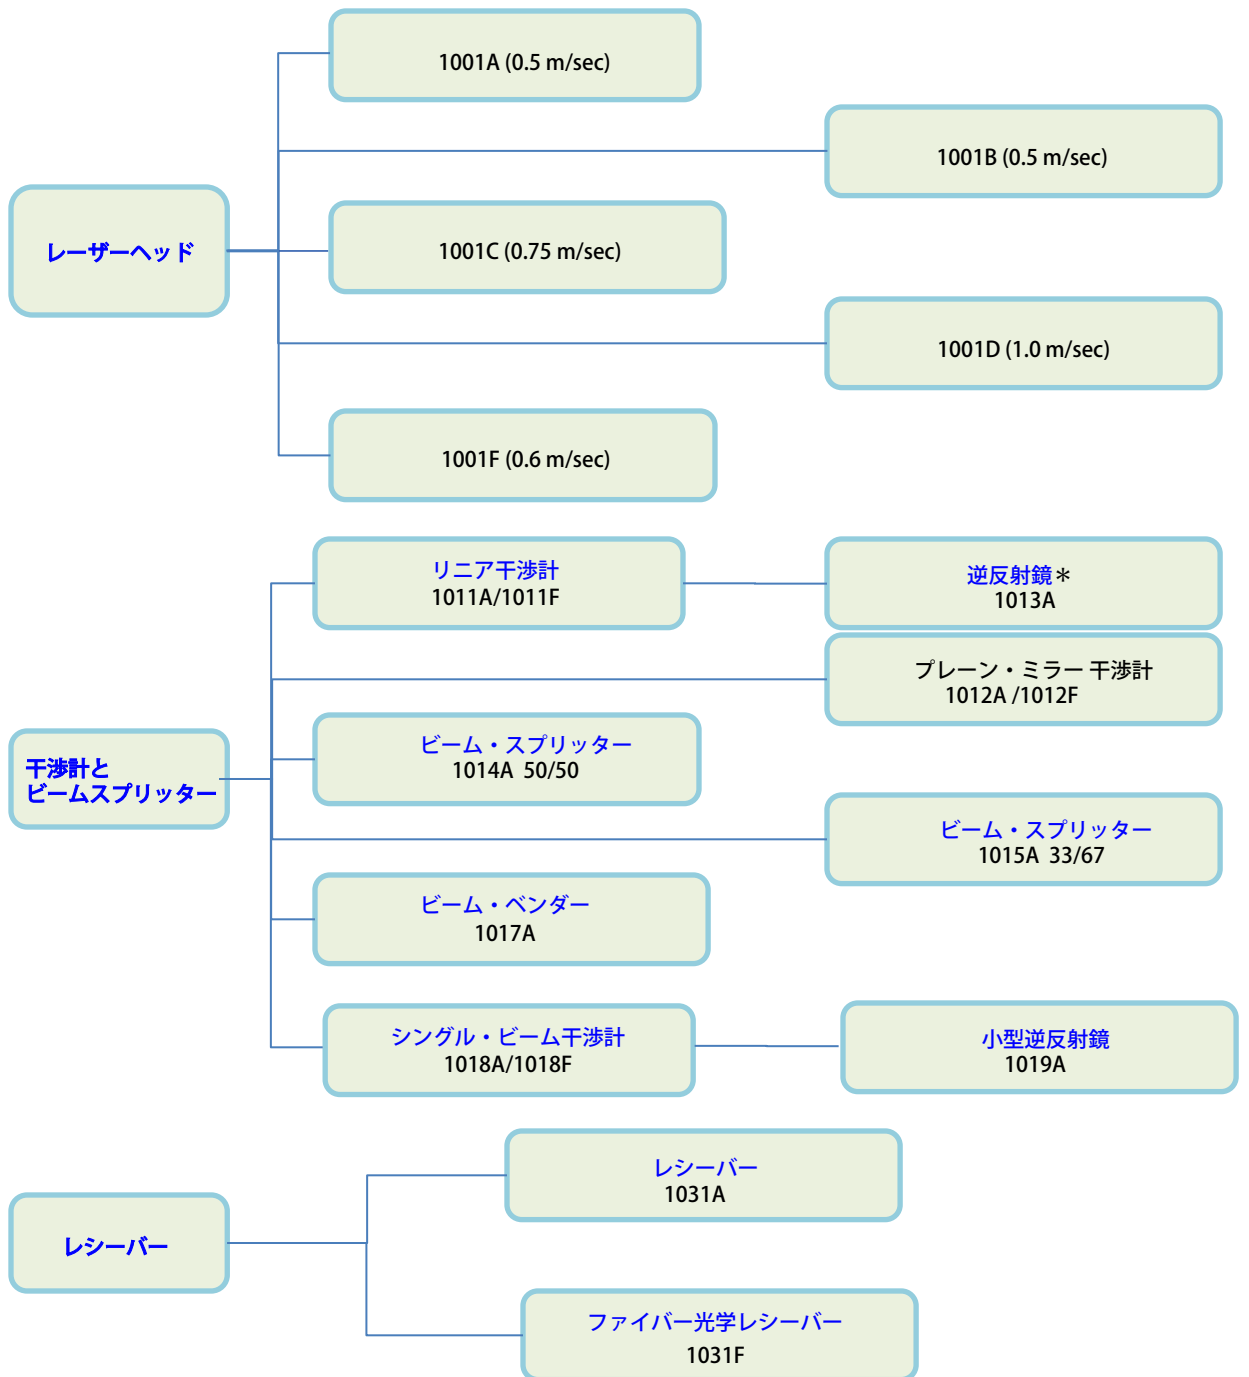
レーザーヘッド

1001A (0.5 m/sec)

1001B (0.5 m/sec)

1001C (0.75 m/sec)

1001D (1.0 m/sec)

1001F (0.6 m/sec)

干渉計と
ビームスプリッター

リニア干渉計
1011A/1011F

逆反射鏡＊
1013A

プレーン・ミラー 干渉計
1012A /1012F

ビーム・スプリッター
1014A 50/50

ビーム・スプリッター
1015A 33/67

ビーム・ベンダー
1017A

シングル・ビーム干渉計
1018A/1018F

小型逆反射鏡
1019A

レシーバー

レシーバー
1031A

ファイバー光学レシーバー
1031F